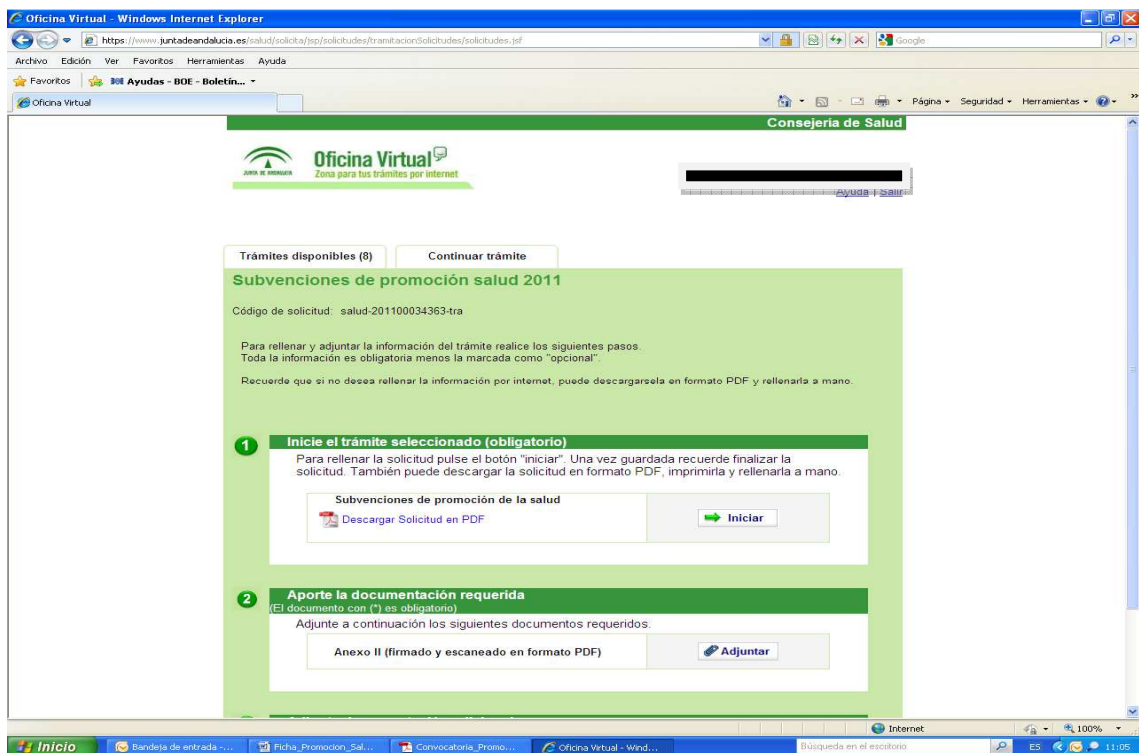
Oficina Virtual - Windows Internet Explorer

https://www.juntadeandalucia.es/salud/solicita/jsp/solicitudes/tramitacionSolicitudes/solicitudes.jsf

Google

Archivo Edición Ver Favoritos Herramientas Ayuda

Favoritos Ayudas - BOE - Boletín...

Oficina Virtual

Página Seguridad Herramientas

Consejería de Salud

JUNTA DE ANDALUCIA Oficina Virtual Zona para tus trámites por internet

Ayuda | Salir

Trámites disponibles (8) Continuar trámite

Subvenciones de promoción salud 2011

Código de solicitud: salud-201100034363-tra

Para rellenar y adjuntar la información del trámite realice los siguientes pasos.
Toda la información es obligatoria menos la marcada como "opcional".

Recuerde que si no desea rellenar la información por internet, puede descargarsela en formato PDF y rellenarla a mano.

1 Inicie el trámite seleccionado (obligatorio)

Para rellenar la solicitud pulse el botón "iniciar". Una vez guardada recuerde finalizar la solicitud. También puede descargar la solicitud en formato PDF, imprimirla y rellenarla a mano.

Subvenciones de promoción de la salud

Descargar Solicitud en PDF

Iniciar

2 Aporte la documentación requerida
(El documento con (*) es obligatorio)

Adjunte a continuación los siguientes documentos requeridos.

Anexo II (firmado y escaneado en formato PDF)

Adjuntar

Internet 100%

Inicio Bandeja de entrada -... Ficha_Promocion_Sal... Convocatoria_Promo... Oficina Virtual - Wind... Búsqueda en el escritorio ES 11:05